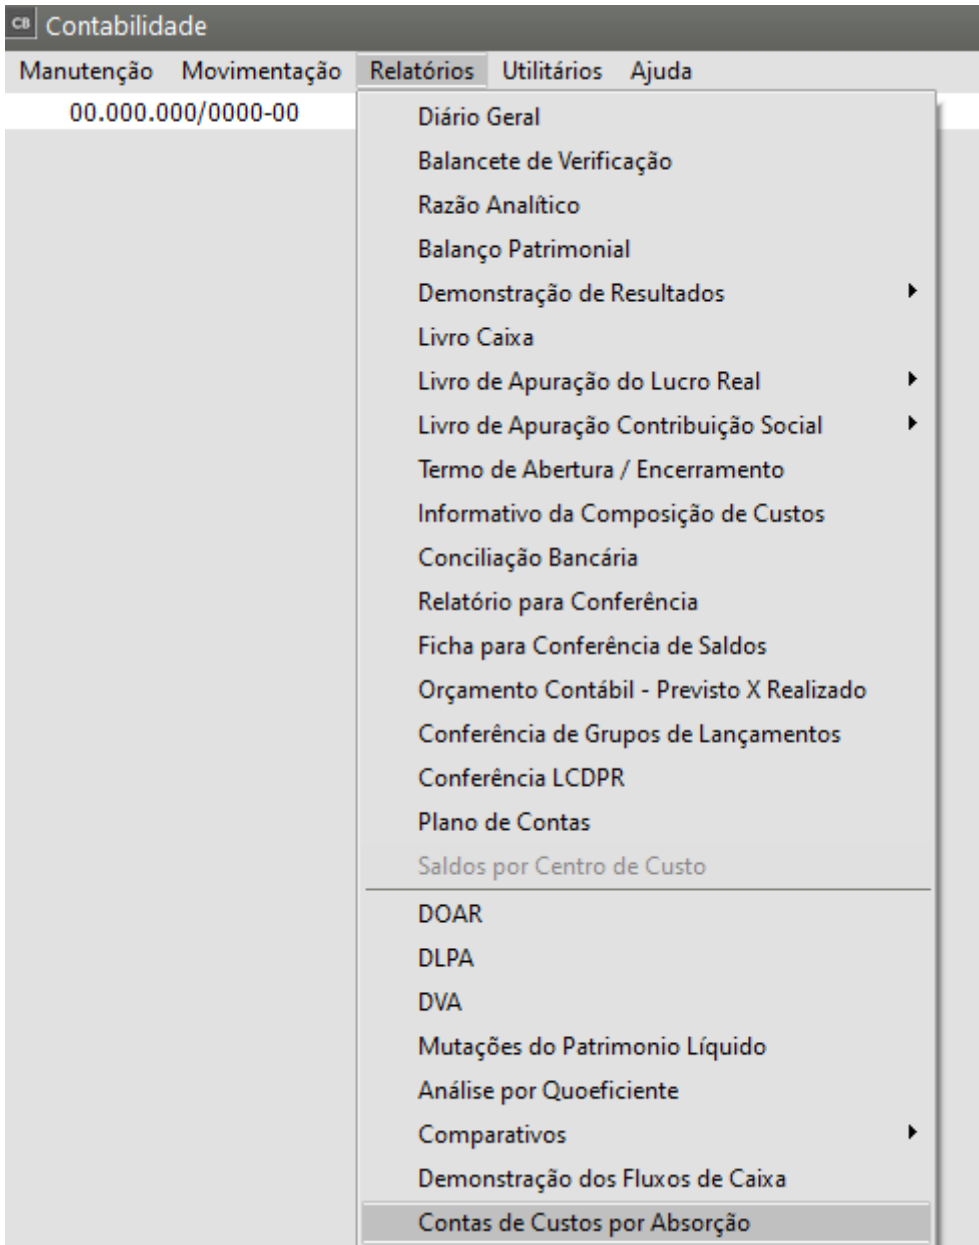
CB Contabilidade

Manutenção Movimentação Relatórios Utilitários Ajuda

00.000.000/0000-00

Diário Geral
Balancete de Verificação
Razão Analítico
Balanço Patrimonial
Demonstração de Resultados
Livro Caixa
Livro de Apuração do Lucro Real
Livro de Apuração Contribuição Social
Termo de Abertura / Encerramento
Informativo da Composição de Custos
Conciliação Bancária
Relatório para Conferência
Ficha para Conferência de Saldos
Orçamento Contábil - Previsto X Realizado
Conferência de Grupos de Lançamentos
Conferência LCDPR
Plano de Contas
Saldos por Centro de Custo
DOAR
DLPA
DVA
Mutações do Patrimonio Líquido
Análise por Quoeficiente
Comparativos
Demonstração dos Fluxos de Caixa
Contas de Custos por Absorção